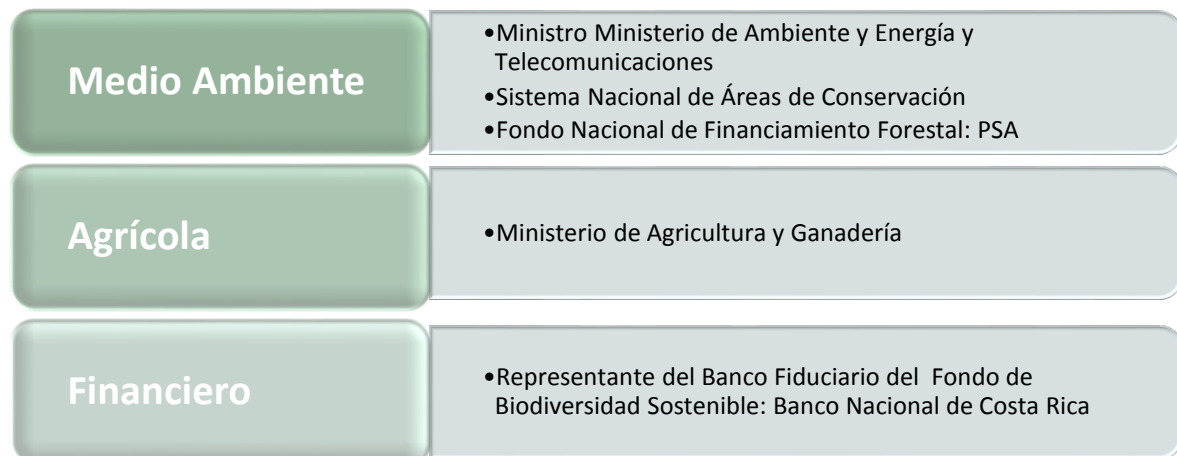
Medio Ambiente

•Ministro Ministerio de Ambiente y Energía y Telecomunicaciones
•Sistema Nacional de Áreas de Conservación
•Fondo Nacional de Financiamiento Forestal: PSA

Agrícola

•Ministerio de Agricultura y Ganadería

Financiero

•Representante del Banco Fiduciario del Fondo de Biodiversidad Sostenible: Banco Nacional de Costa Rica